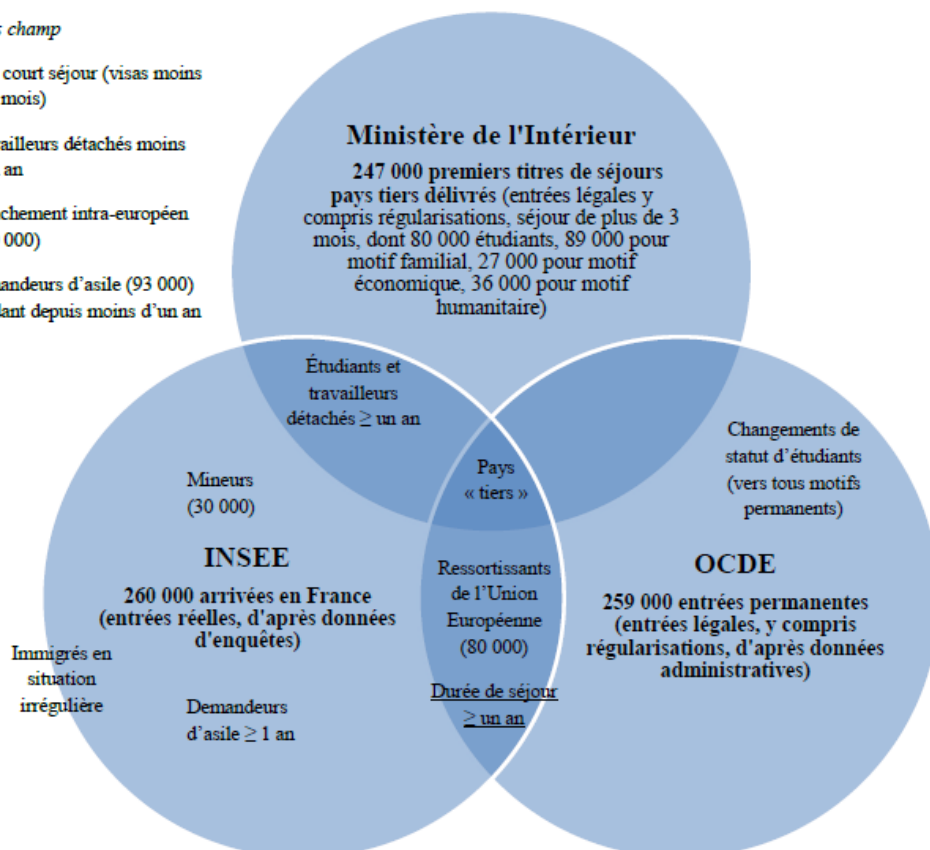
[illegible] champ

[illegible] court séjour (visas moins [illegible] mois)

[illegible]ailleurs détachés moins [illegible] an

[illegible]chement intra-européen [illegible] 000)

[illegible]andeurs d'asile (93 000) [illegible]lant depuis moins d'un an

Ministère de l'Intérieur

247 000 premiers titres de séjours pays tiers délivrés (entrées légales y compris régularisations, séjour de plus de 3 mois, dont 80 000 étudiants, 89 000 pour motif familial, 27 000 pour motif économique, 36 000 pour motif humanitaire)

Étudiants et travailleurs détachés ≥ un an

Pays « tiers »

Changements de statut d'étudiants (vers tous motifs permanents)

Mineurs (30 000)

INSEE

260 000 arrivées en France (entrées réelles, d'après données d'enquêtes)

Ressortissants de l'Union Européenne (80 000)

Durée de séjour ≥ un an

OCDE

259 000 entrées permanentes (entrées légales, y compris régularisations, d'après données administratives)

Immigrés en situation irrégulière

Demandeurs d'asile ≥ 1 an